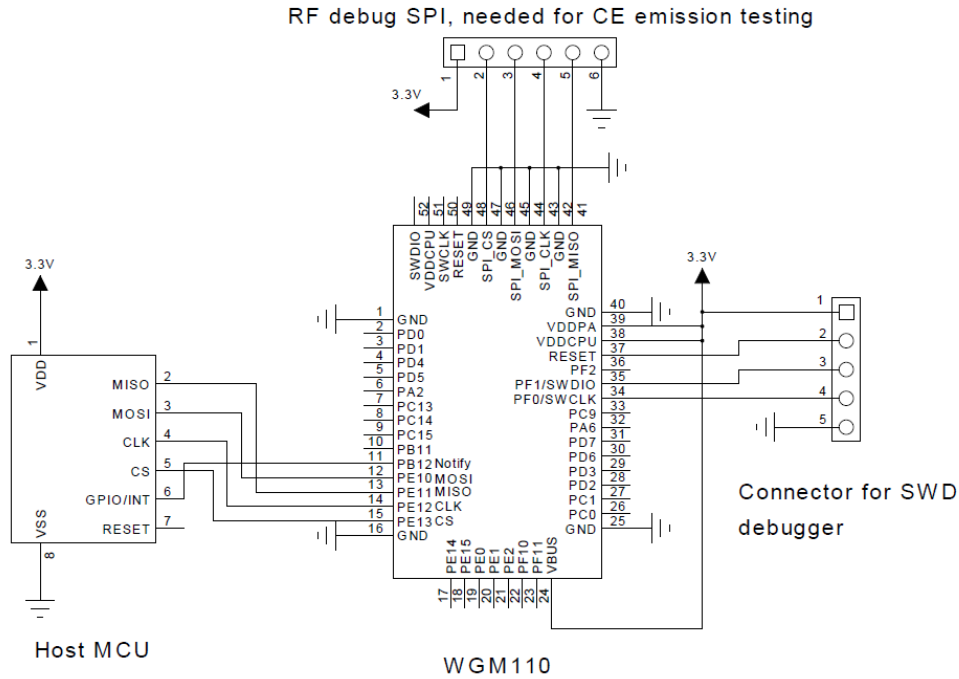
RF debug SPI, needed for CE emission testing

1 2 3 4 5 6

3.3V

52 51 50 49 48 47 46 45 44 43 42 41

SWDIO VDDCPU SWCLK RESET GND SPI_CS GND SPI_MOSI GND SPI_CLK GND SPI_MISO

3.3V

3.3V

1 GND
2 PD0
3 PD1
4 PD4
5 PD5
6 PA2
7 PC13
8 PC14
9 PC15
10 PB11
11 PB12 Notify
12 PE10 MOSI
13 PE11 MISO
14 PE12 CLK
15 PE13 CS
16 GND

40 GND
39 VDDPA
38 VDDCPU
37 RESET
36 PF2
35 PF1/SWDIO
34 PF0/SWCLK
33 PC9
32 PA6
31 PD7
30 PD6
29 PD3
28 PD2
27 PC1
26 PC0
25 GND

PE14 PE15 PE0 PE1 PE2 PF10 PF11 VBUS
17 18 19 20 21 22 23 24

1 VDD
MISO 2
MOSI 3
CLK 4
CS 5
GPIO/INT 6
RESET 7
VSS 8

1 2 3 4 5

Connector for SWD debugger

Host MCU

WGM110